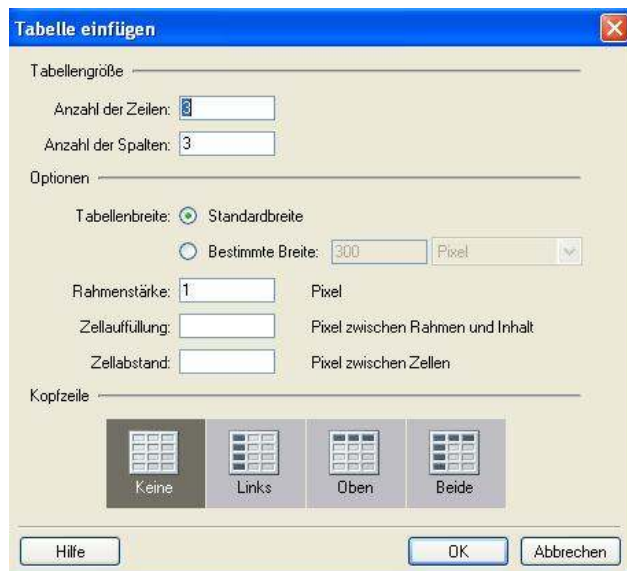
Tabelle einfügen

Tabellengröße

Anzahl der Zeilen: 3

Anzahl der Spalten: 3

Optionen

Tabellenbreite: Standardbreite

Bestimmte Breite: 300 Pixel

Rahmenstärke: 1 Pixel

Zellauffüllung: Pixel zwischen Rahmen und Inhalt

Zellabstand: Pixel zwischen Zellen

Kopfzeile

Keine Links Oben Beide

Hilfe OK Abbrechen